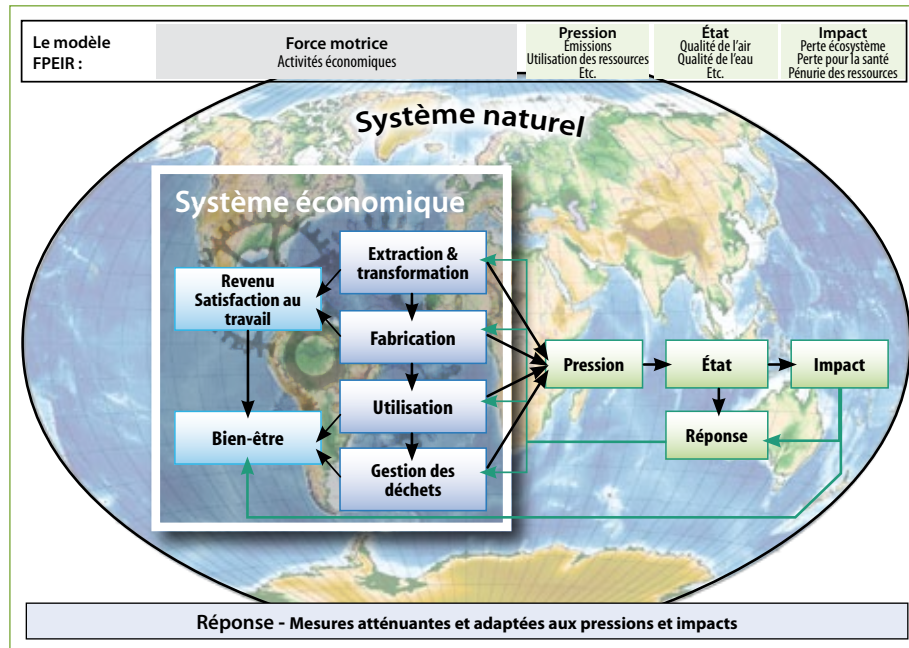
Le modèle FPEIR :

Force motrice
Activités économiques

Pression
Émissions
Utilisation des ressources
Etc.

État
Qualité de l'air
Qualité de l'eau
Etc.

Impact
Perte écosystème
Perte pour la santé
Pénurie des ressources

Système naturel

Système économique

Extraction & transformation

Revenu
Satisfaction au travail

Fabrication

Utilisation

Bien-être

Gestion des déchets

Pression

État

Impact

Réponse

Réponse - Mesures atténuantes et adaptées aux pressions et impacts